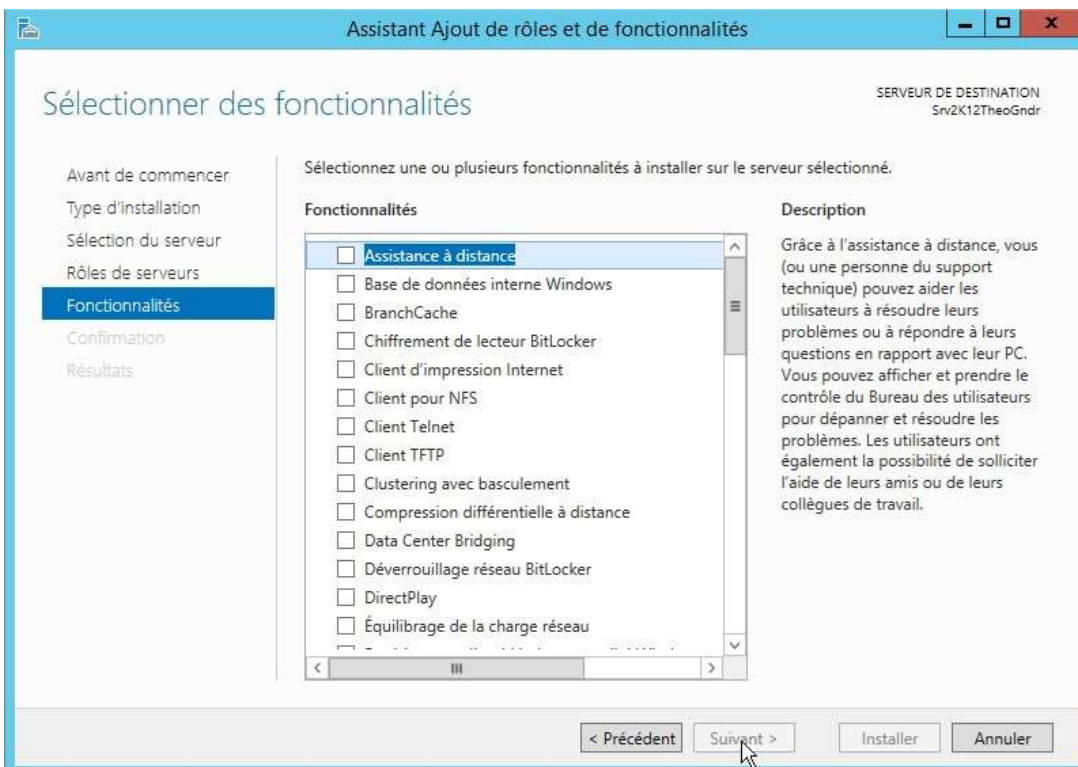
Assistant Ajout de rôles et de fonctionnalités

Sélectionner des fonctionnalités

SERVEUR DE DESTINATION
Srv2K12TheoGndr

Avant de commencer
Type d'installation
Sélection du serveur
Rôles de serveurs
Fonctionnalités
Confirmation
Résultats

Sélectionnez une ou plusieurs fonctionnalités à installer sur le serveur sélectionné.

Fonctionnalités

Assistance à distance
Base de données interne Windows
BranchCache
Chiffrement de lecteur BitLocker
Client d'impression Internet
Client pour NFS
Client Telnet
Client TFTP
Clustering avec basculement
Compression différentielle à distance
Data Center Bridging
Déverrouillage réseau BitLocker
DirectPlay
Équilibrage de la charge réseau
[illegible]

Description

Grâce à l'assistance à distance, vous (ou une personne du support technique) pouvez aider les utilisateurs à résoudre leurs problèmes ou à répondre à leurs questions en rapport avec leur PC. Vous pouvez afficher et prendre le contrôle du Bureau des utilisateurs pour dépanner et résoudre les problèmes. Les utilisateurs ont également la possibilité de solliciter l'aide de leurs amis ou de leurs collègues de travail.

< Précédent
Suivant >
Installer
Annuler